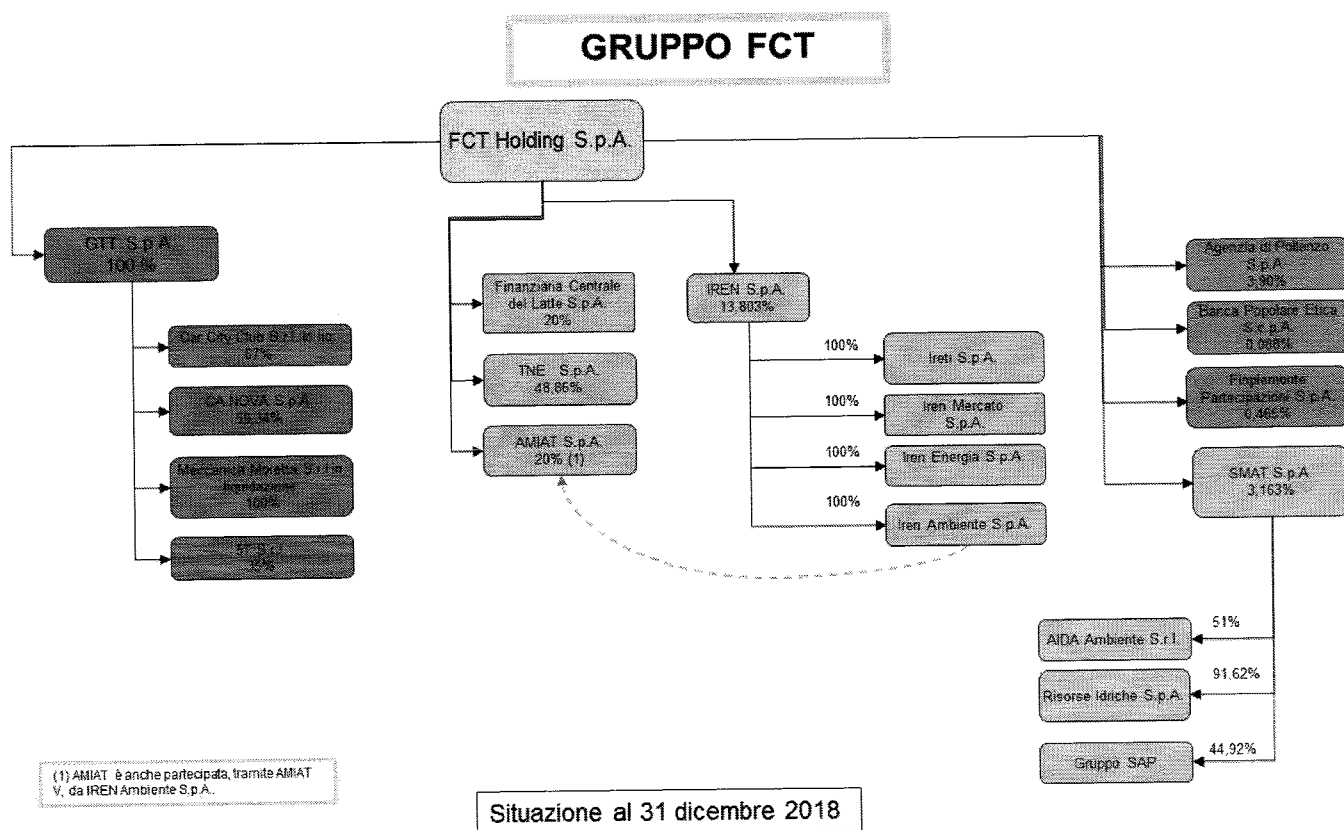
GRUPPO FCT

FCT Holding S.p.A.

GTT S.p.A.
100 %

Car City Club S.r.l. in liq.
67%

CA NOVA S.p.A.
59,14%

Meccanica Moretta S.r.l. in liquidazione
100%

5T S.r.l.
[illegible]%

Finanziaria Centrale del Latte S.p.A.
20%

TNE S.p.A.
48,86%

AMIAT S.p.A.
20% (1)

IREN S.p.A.
13,803%

100%
Ireti S.p.A.

100%
Iren Mercato S.p.A.

100%
Iren Energia S.p.A.

100%
Iren Ambiente S.p.A.

Agenzia di Pollenzo S.p.A.
3,90%

Banca Popolare Etica S.c.p.A.
0,088%

Finpiemonte Partecipazioni S.p.A.
0,465%

SMAT S.p.A.
3,163%

51%
AIDA Ambiente S.r.l.

91,62%
Risorse Idriche S.p.A.

44,92%
Gruppo SAP

(1) AMIAT è anche partecipata, tramite AMIAT V, da IREN Ambiente S.p.A.

Situazione al 31 dicembre 2018